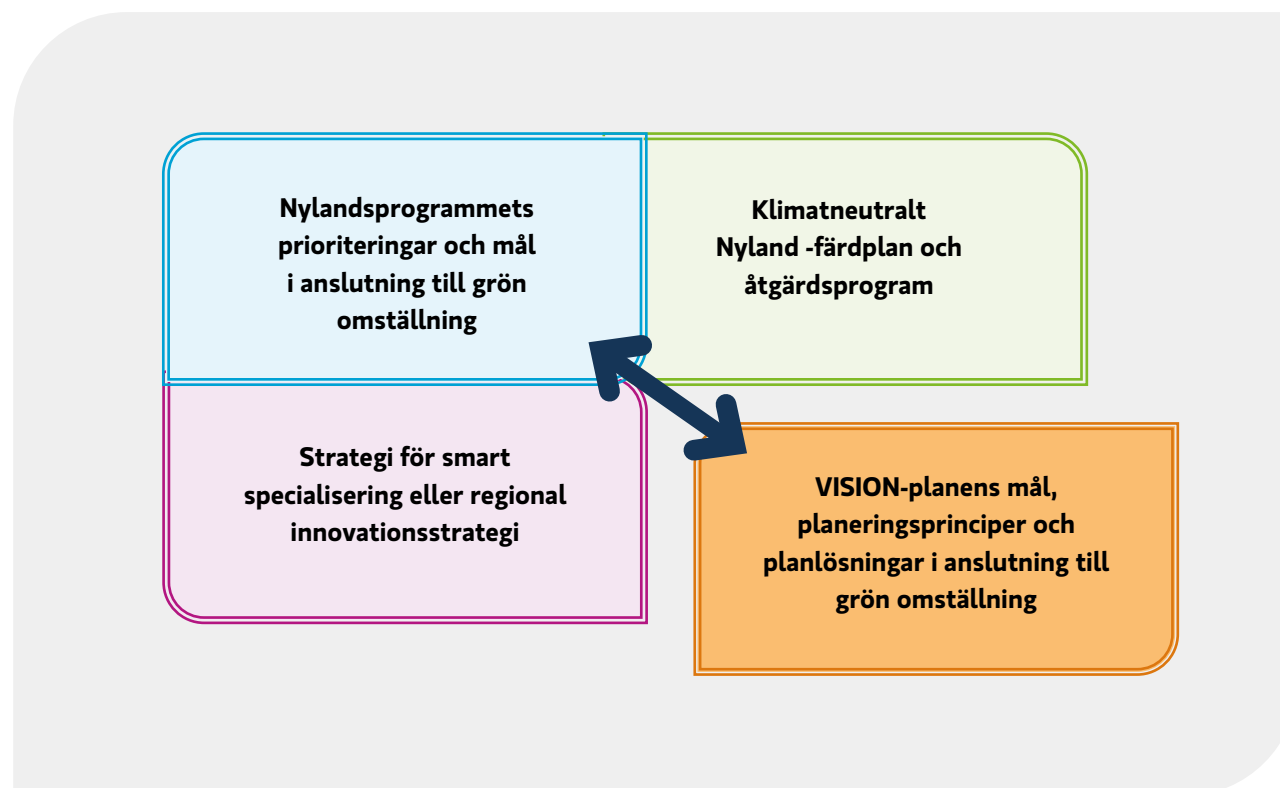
Nylandsprogrammets prioriteringar och mål i anslutning till grön omställning

Klimatneutralt Nyland -färdplan och åtgärdsprogram

Strategi för smart specialisering eller regional innovationsstrategi

VISION-planens mål, planeringsprinciper och planlösningar i anslutning till grön omställning